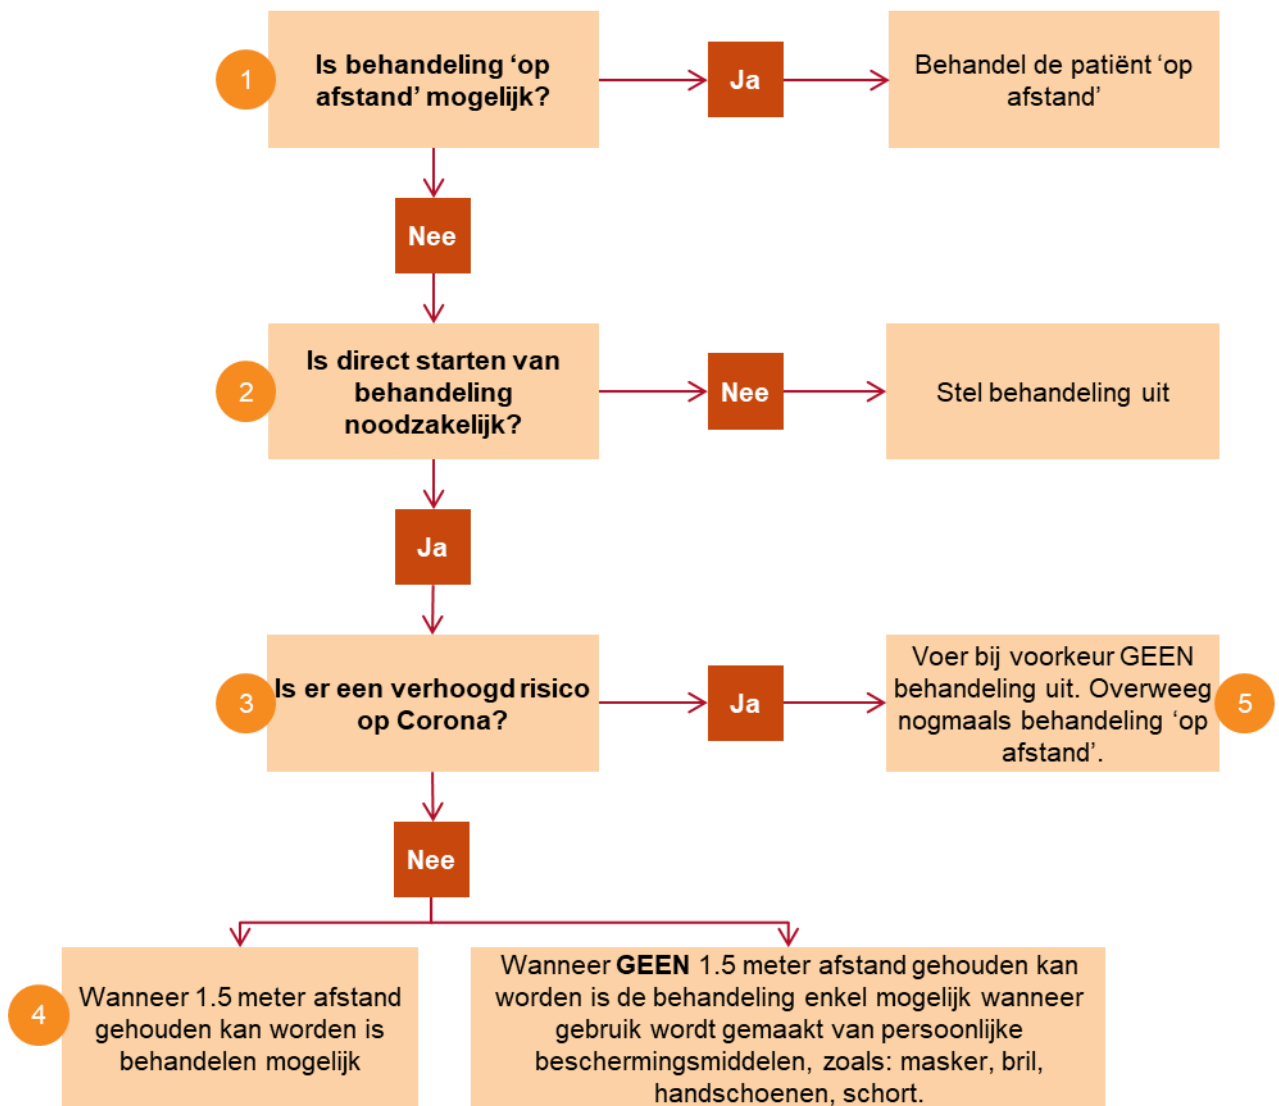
1 Is behandeling ‘op afstand’ mogelijk?

Ja

Behandel de patiënt ‘op afstand’

Nee

2 Is direct starten van behandeling noodzakelijk?

Nee

Stel behandeling uit

Ja

3 Is er een verhoogd risico op Corona?

Ja

Voer bij voorkeur GEEN behandeling uit. Overweeg nogmaals behandeling ‘op afstand’. 5

Nee

4 Wanneer 1.5 meter afstand gehouden kan worden is behandelen mogelijk

Wanneer **GEEN** 1.5 meter afstand gehouden kan worden is de behandeling enkel mogelijk wanneer gebruik wordt gemaakt van persoonlijke beschermingsmiddelen, zoals: masker, bril, handschoenen, schort.